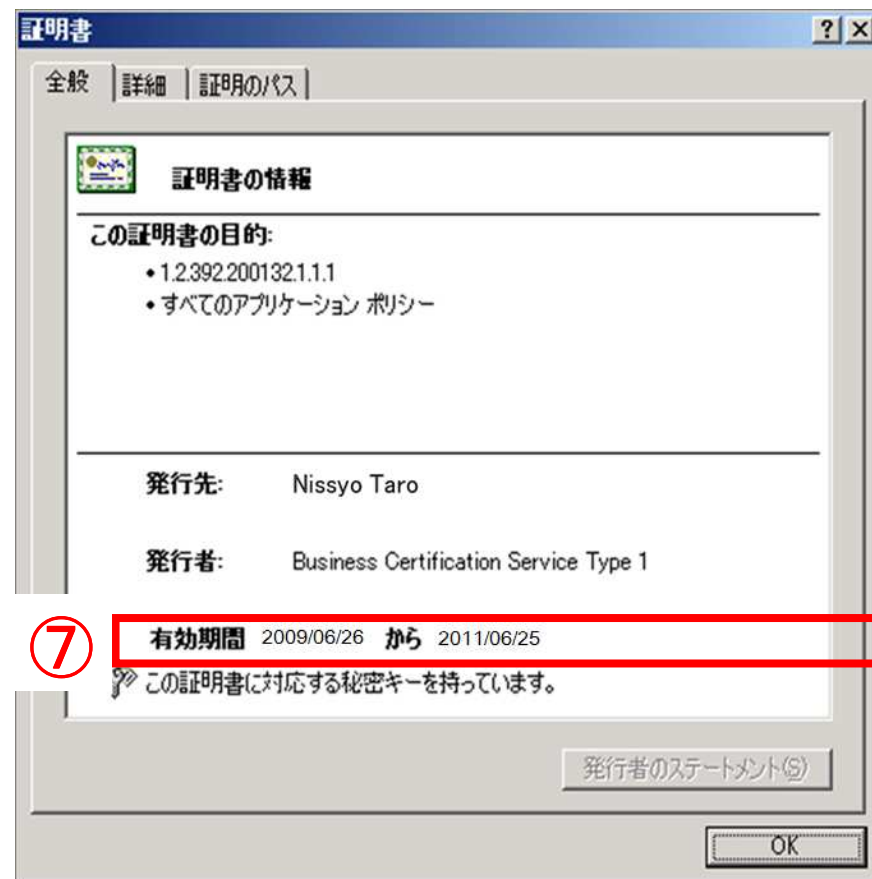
証明書

?

全般 | 詳細 | 証明のパス

証明書の情報

この証明書の目的:

• 1.2.392.200132.1.1.1
• すべてのアプリケーション ポリシー

発行先: Nissyo Taro

発行者: Business Certification Service Type 1

⑦

有効期間 2009/06/26 から 2011/06/25

この証明書に対応する秘密キーを持っています。

発行者のステートメント(S)

OK